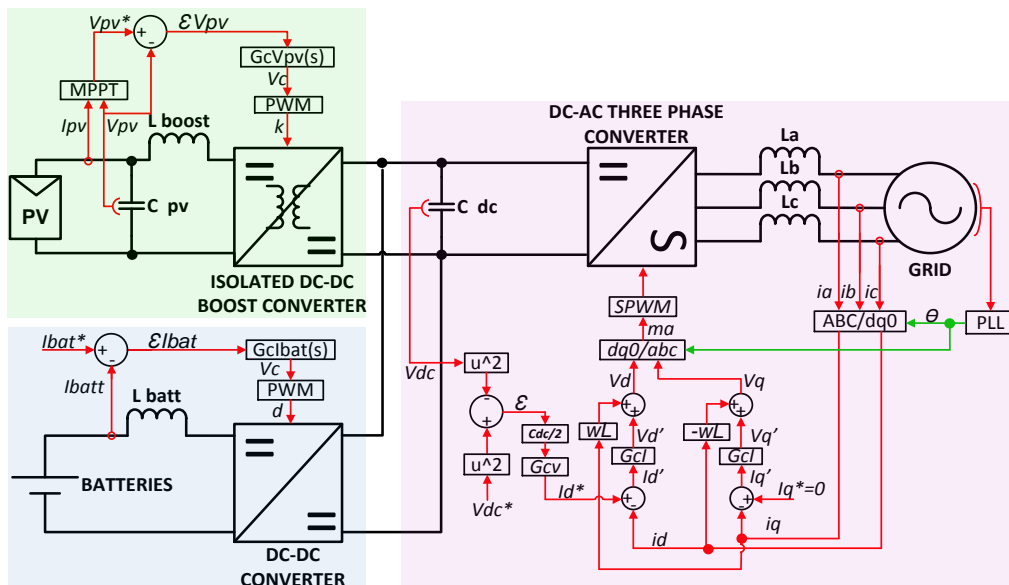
Vpv*
+
-
εVpv
GcVpv(s)
Vc
MPPT
PWM
Ipv
Vpv
L boost
k
PV
C pv
ISOLATED DC-DC
BOOST CONVERTER
DC-AC THREE PHASE
CONVERTER
La
Lb
Lc
C dc
GRID
Ibat*
+
-
εIbat
GcIbat(s)
Vc
PWM
Ibatt
L batt
d
BATTERIES
DC-DC
CONVERTER
SPWM
ma
dq0/abc
ia
ib
ic
ABC/dq0
θ
PLL
Vdc
u^2
ε
Cdc/2
Gcv
u^2
Vdc*
Id*
Vd
wL
Vd'
GcI
Id'
-wL
Vq
Vq'
GcI
Iq'
Iq*=0
id
iq